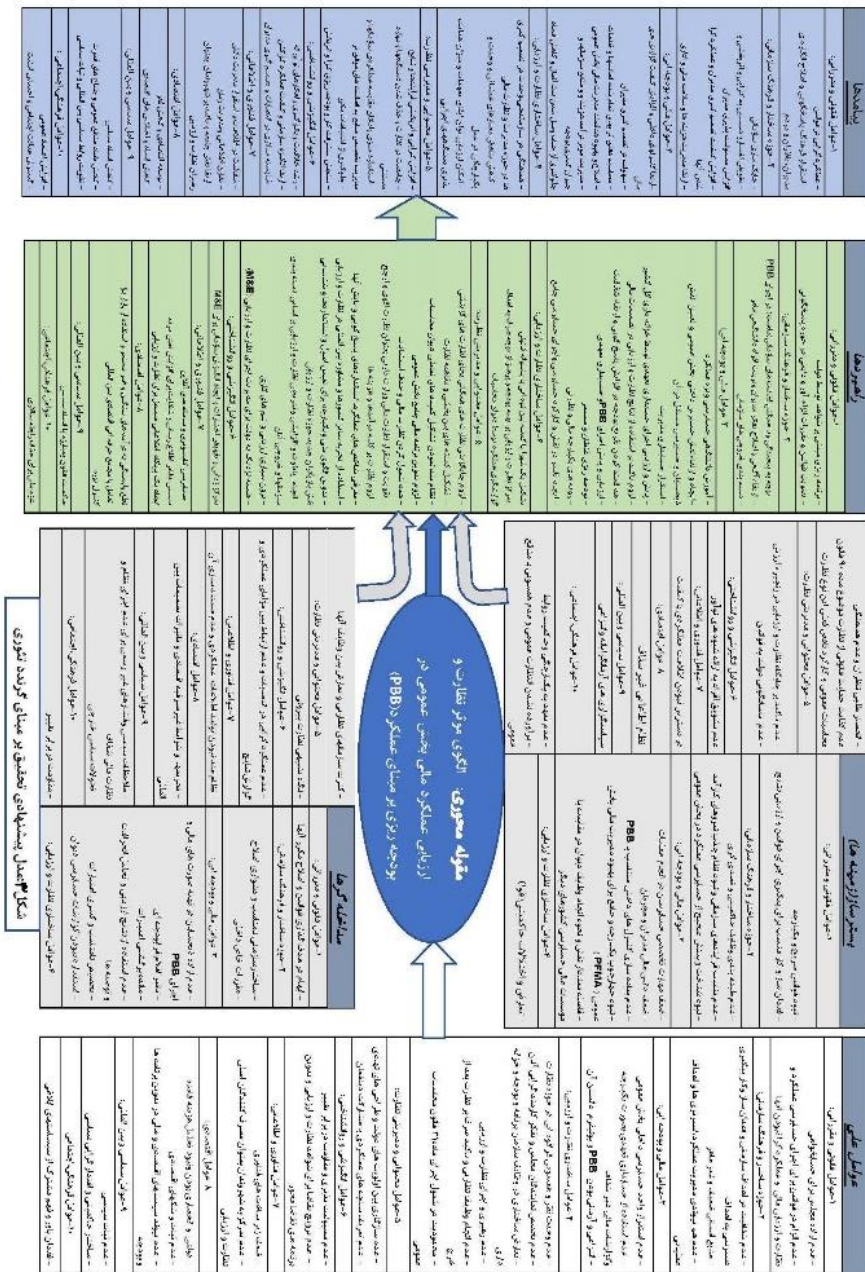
شکل ۳- مدل پیشنهادی تحقیق بر مبنای گراندد تئوری

مقوله محوری: الگوی مؤثر نظارت و ارزیابی عملکرد مالی بخش عمومی در بودجه ریزی بر مبنای عملکرد (PBB)

عوامل علّی

بسترسازی (زمینه‌ها)

مداخله‌گرها

راهبردها

پیامدها

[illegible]